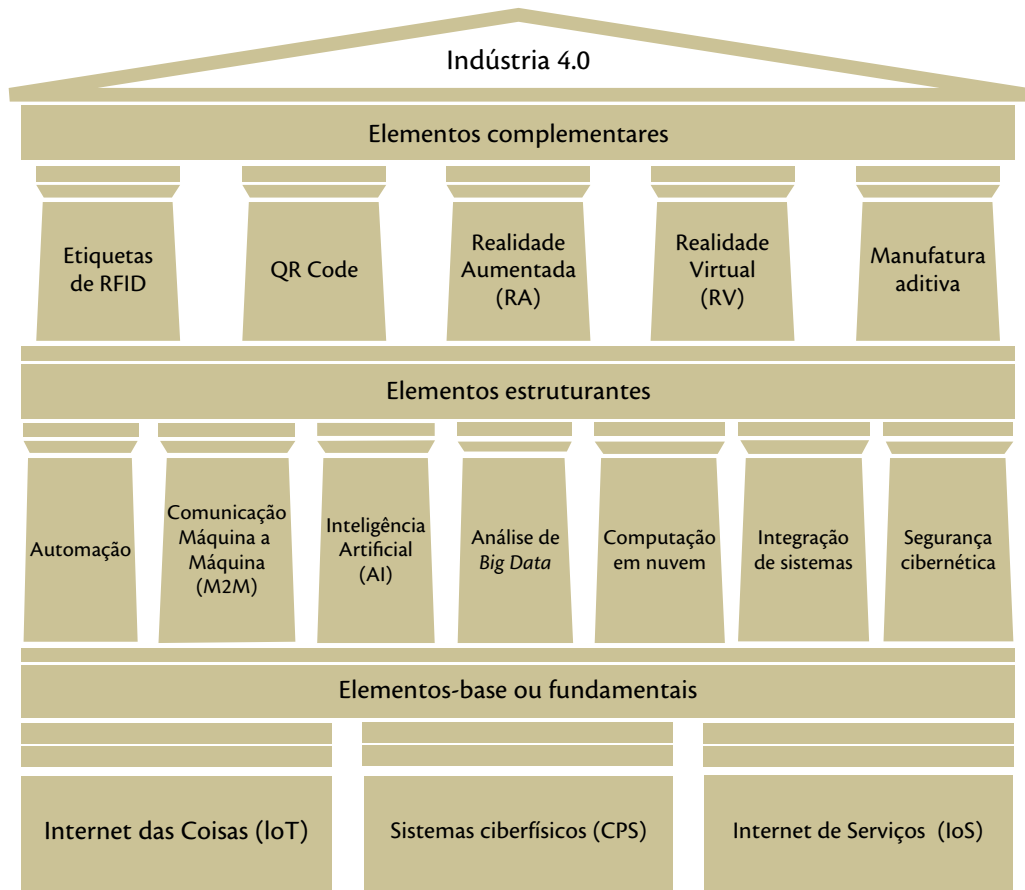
Indústria 4.0

Elementos complementares

Etiquetas de RFID

QR Code

Realidade Aumentada (RA)

Realidade Virtual (RV)

Manufatura aditiva

Elementos estruturantes

Automação

Comunicação Máquina a Máquina (M2M)

Inteligência Artificial (AI)

Análise de *Big Data*

Computação em nuvem

Integração de sistemas

Segurança cibernética

Elementos-base ou fundamentais

Internet das Coisas (IoT)

Sistemas ciberfísicos (CPS)

Internet de Serviços (IoS)